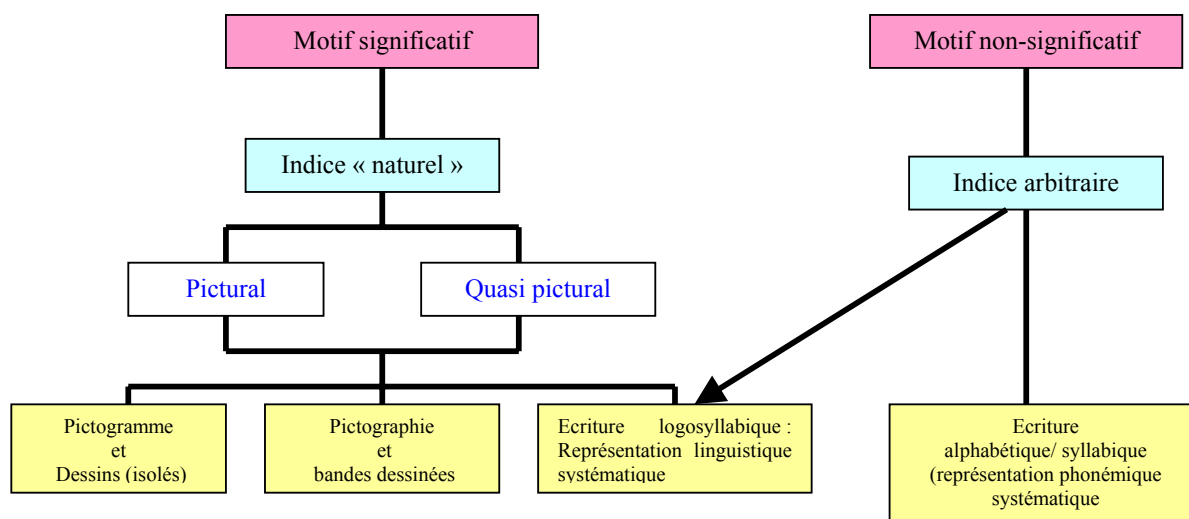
Motif significatif

Motif non-significatif

Indice « naturel »

Indice arbitraire

Pictural

Quasi pictural

Pictogramme et Dessins (isolés)

Pictographie et bandes dessinées

Ecriture logosyllabique : Représentation linguistique systématique

Ecriture alphabétique/ syllabique (représentation phonémique systématique